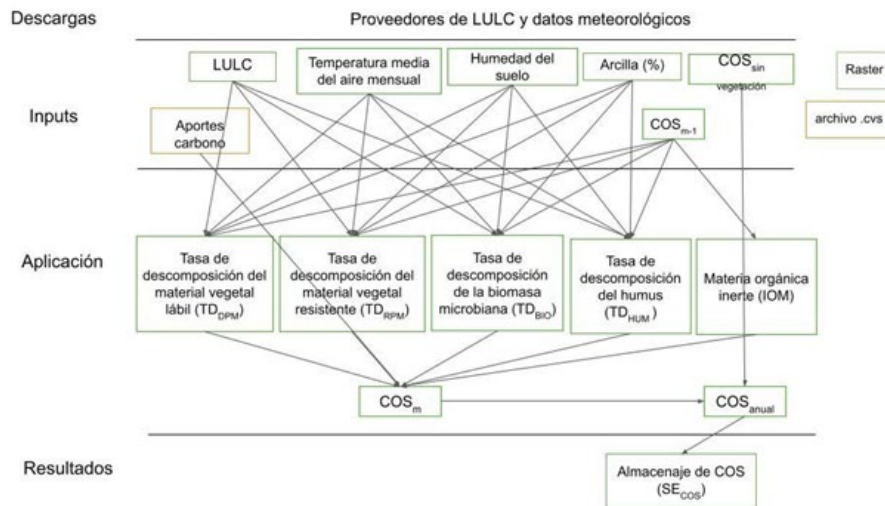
Descargas

Proveedores de LULC y datos meteorológicos

LULC

Temperatura media del aire mensual

Humedad del suelo

Arcilla (%)

$COS_{sin\ vegetación}$

Raster

Inputs

Aportes carbono

$COS_{m-1}$

archivo .cvs

Aplicación

Tasa de descomposición del material vegetal lábil ($TD_{DPM}$)

Tasa de descomposición del material vegetal resistente ($TD_{RPM}$)

Tasa de descomposición de la biomasa microbiana ($TD_{BIO}$)

Tasa de descomposición del humus ($TD_{HUM}$)

Materia orgánica inerte (IOM)

$COS_m$

$COS_{anual}$

Resultados

Almacenaje de COS ($SE_{COS}$)